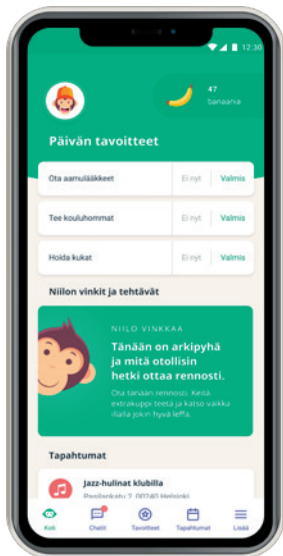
12:30

47
banaania

Päivän tavoitteet

Ota aamulääkkeet | Ei nyt | Valmis

Tee koulu­hommat | Ei nyt | Valmis

Hoida kukat | Ei nyt | Valmis

Niilon vinkit ja tehtävät

NIILO VINKKAA

Tänään on arkipyhä ja mitä otollisin hetki ottaa rennosti.

Ota tänään rennosti. Keitä extrakuppi teetä ja katso vaikka illalla jokin hyvä leffa.

Tapahtumat

Jazz-hulinat klubilla

Pasilankatu 7, 00240 Helsinki

Koti
Chatit
Tavoitteet
Tapahtumat
Lisää